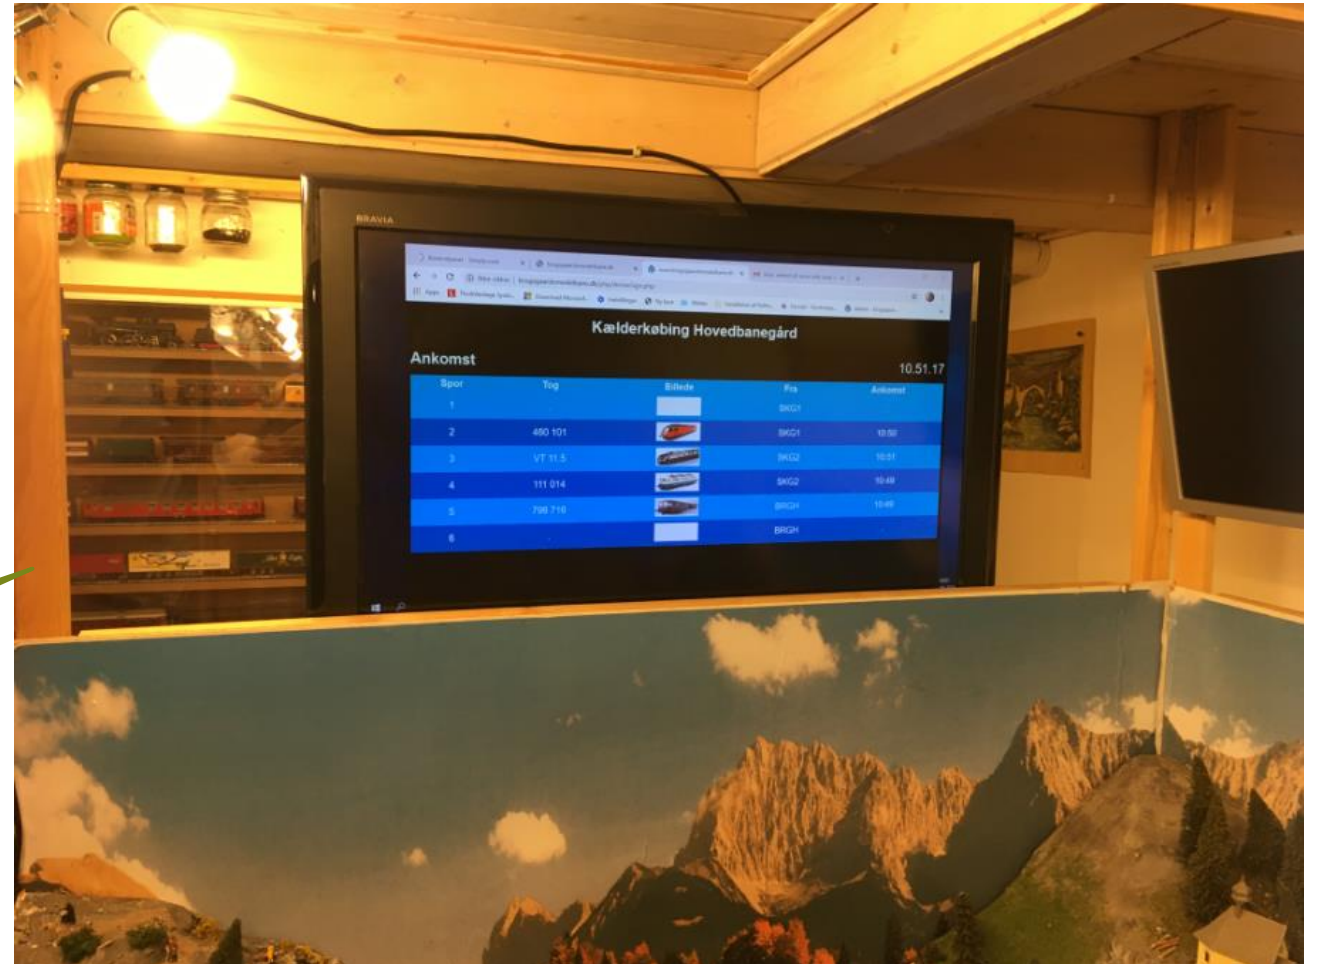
BRAVIA

Kælderkøbing Hovedbanegård

Ankomst

10.51.17

| Spor | Tog | Billede | Fra | Ankomst |
|---|---|---|---|---|
| 1 | | | SKG1 | |
| 2 | 460 101 | | SKG1 | 10:50 |
| 3 | VT 11.5 | | SKG2 | 10:51 |
| 4 | 111 014 | | SKG2 | 10:49 |
| 5 | 798 716 | | BRGH | 10:49 |
| 6 | - | | BRGH | - |